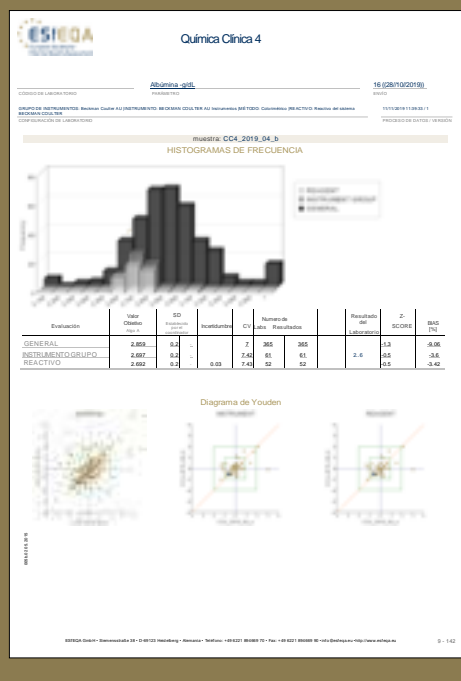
ESfEQA

Química Clínica 4

CÓDIGO DE LABORATORIO

Albúmina -g/dL
PARÁMETRO

16 (28/10/2019)
ENVÍO

GRUPO DE INSTRUMENTOS: Beckman Coulter AU |INSTRUMENTO: BECKMAN COULTER AU Instrumentos |MÉTODO: Colorimétrico |REACTIVO: Reactivo del sistema BECKMAN COULTER
CONFIGURACIÓN DE LABORATORIO

11/11/2019 11:09:33 / 1
PROCESO DE DATOS / VERSIÓN

muestra: CC4_2019_04_b

HISTOGRAMAS DE FRECUENCIA

REAGENT
INSTRUMENT GROUP
GENERAL

| Evaluación | Valor Obietivo | SD | Incertidumbre | CV | Numero de Labs | Numero de Resultados | Resultado del Laboratorio | Z-SCORE | BIAS [%] |
|---|---|---|---|---|---|---|---|---|---|
| GENERAL | 2.859 | 0.2 | | 7 | 365 | 365 | | -1.3 | -9.06 |
| INSTRUMENTO GRUPO | 2.697 | 0.2 | | 7.42 | 61 | 61 | 2.6 | -0.5 | -3.6 |
| REACTIVO | 2.692 | 0.2 | 0.03 | 7.43 | 52 | 52 | | -0.5 | -3.42 |

Diagrama de Youden

ESfEQA GmbH • Siemensstraße 38 • D-69123 Heidelberg • Alemania • Teléfono: +49 6221 894669 70 • Fax: +49 6221 894669 90 • info@esfeqa.eu • http://www.esfeqa.eu

9 - 142